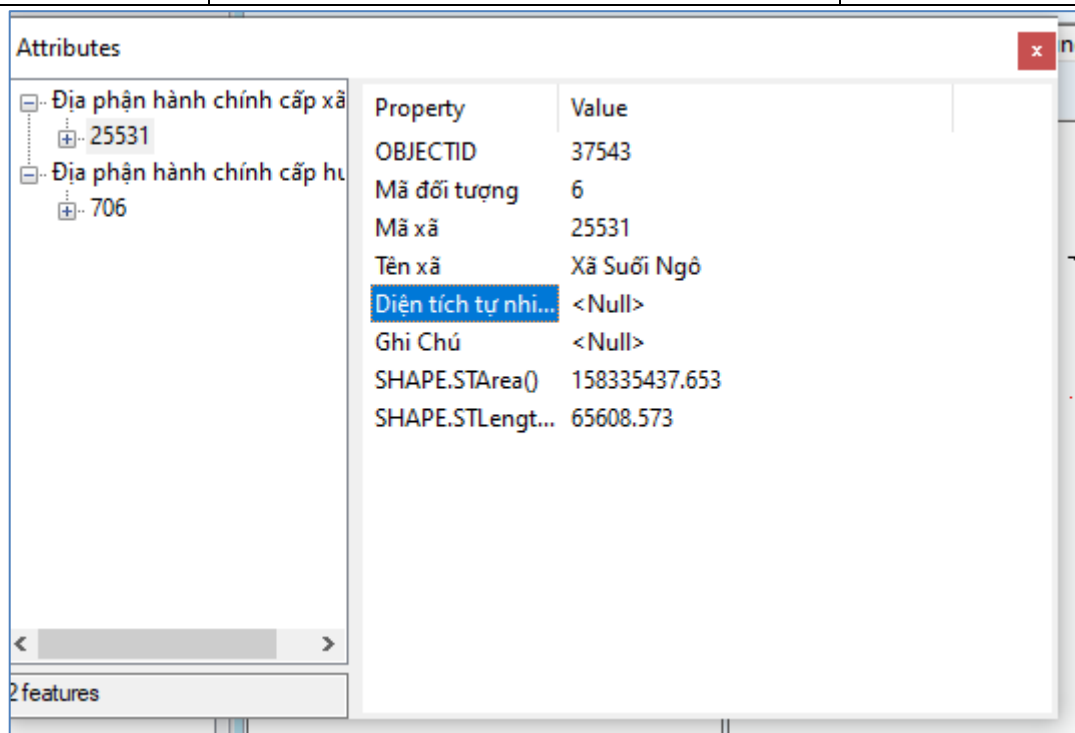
Attributes

Địa phận hành chính cấp xã
25531
Địa phận hành chính cấp hu
706

| Property | Value |
|---|---|
| OBJECTID | 37543 |
| Mã đối tượng | 6 |
| Mã xã | 25531 |
| Tên xã | Xã Suối Ngô |
| Diện tích tự nhi... | <Null> |
| Ghi Chú | <Null> |
| SHAPE.STArea() | 158335437.653 |
| SHAPE.STLengt... | 65608.573 |

2 features